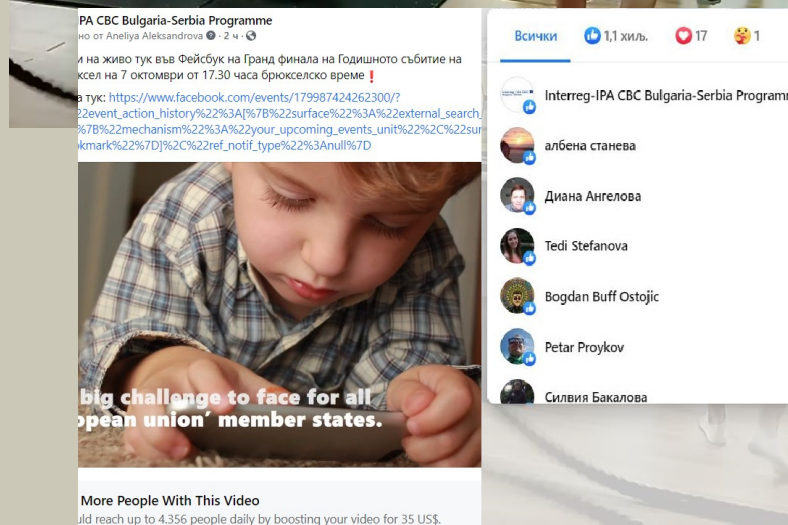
IPA CBC Bulgaria-Serbia Programme
но от Aneliya Aleksandrova · 2 ч ·

и на живо тук във Фейсбук на Гранд финала на Годишното събитие на ксел на 7 октомври от 17.30 часа брюкселско време❗

а тук: https://www.facebook.com/events/179987424262300/?2event_action_history%22%3A[%7B%22surface%22%3A%22external_search_%7B%22mechanism%22%3A%22your_upcoming_events_unit%22%2C%22sur okmark%22%7D]%2C%22ref_notif_type%22%3Anull%7D

big challenge to face for all opean union' member states.

More People With This Video
uld reach up to 4,356 people daily by boosting your video for 35 US$.

Всички 1,1 хил. 17 1

Interreg-IPA CBC Bulgaria-Serbia Programm
албена станева
Диана Ангелова
Tedi Stefanova
Bogdan Buff Ostojic
Petar Proykov
Силвия Бакалова